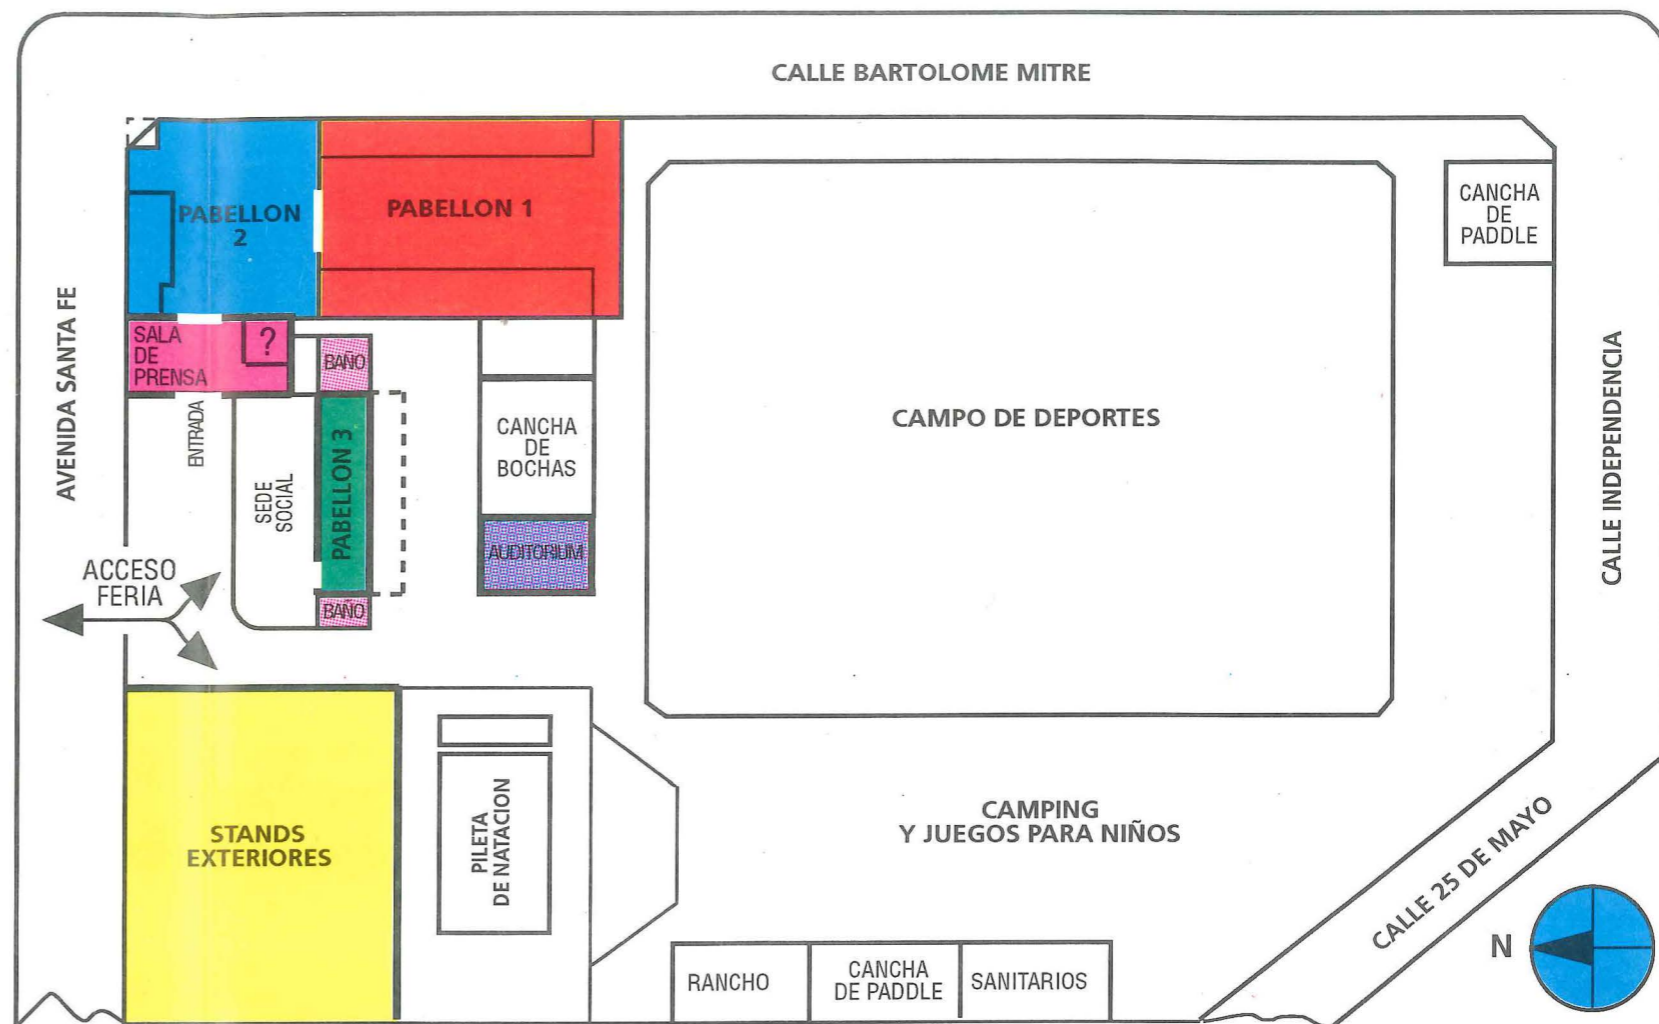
CALLE BARTOLOME MITRE

PABELLON 2

PABELLON 1

CANCHA DE PADDLE

AVENIDA SANTA FE

SALA DE PRENSA

?

BAÑO

ENTRADA

SEDE SOCIAL

PABELLON 3

CANCHA DE BOCHAS

CAMPO DE DEPORTES

CALLE INDEPENDENCIA

AUDITORIUM

ACCESO FERIA

BAÑO

STANDS EXTERIORES

PILETA DE NATACION

CAMPING Y JUEGOS PARA NIÑOS

CALLE 25 DE MAYO

N

RANCHO

CANCHA DE PADDLE

SANITARIOS